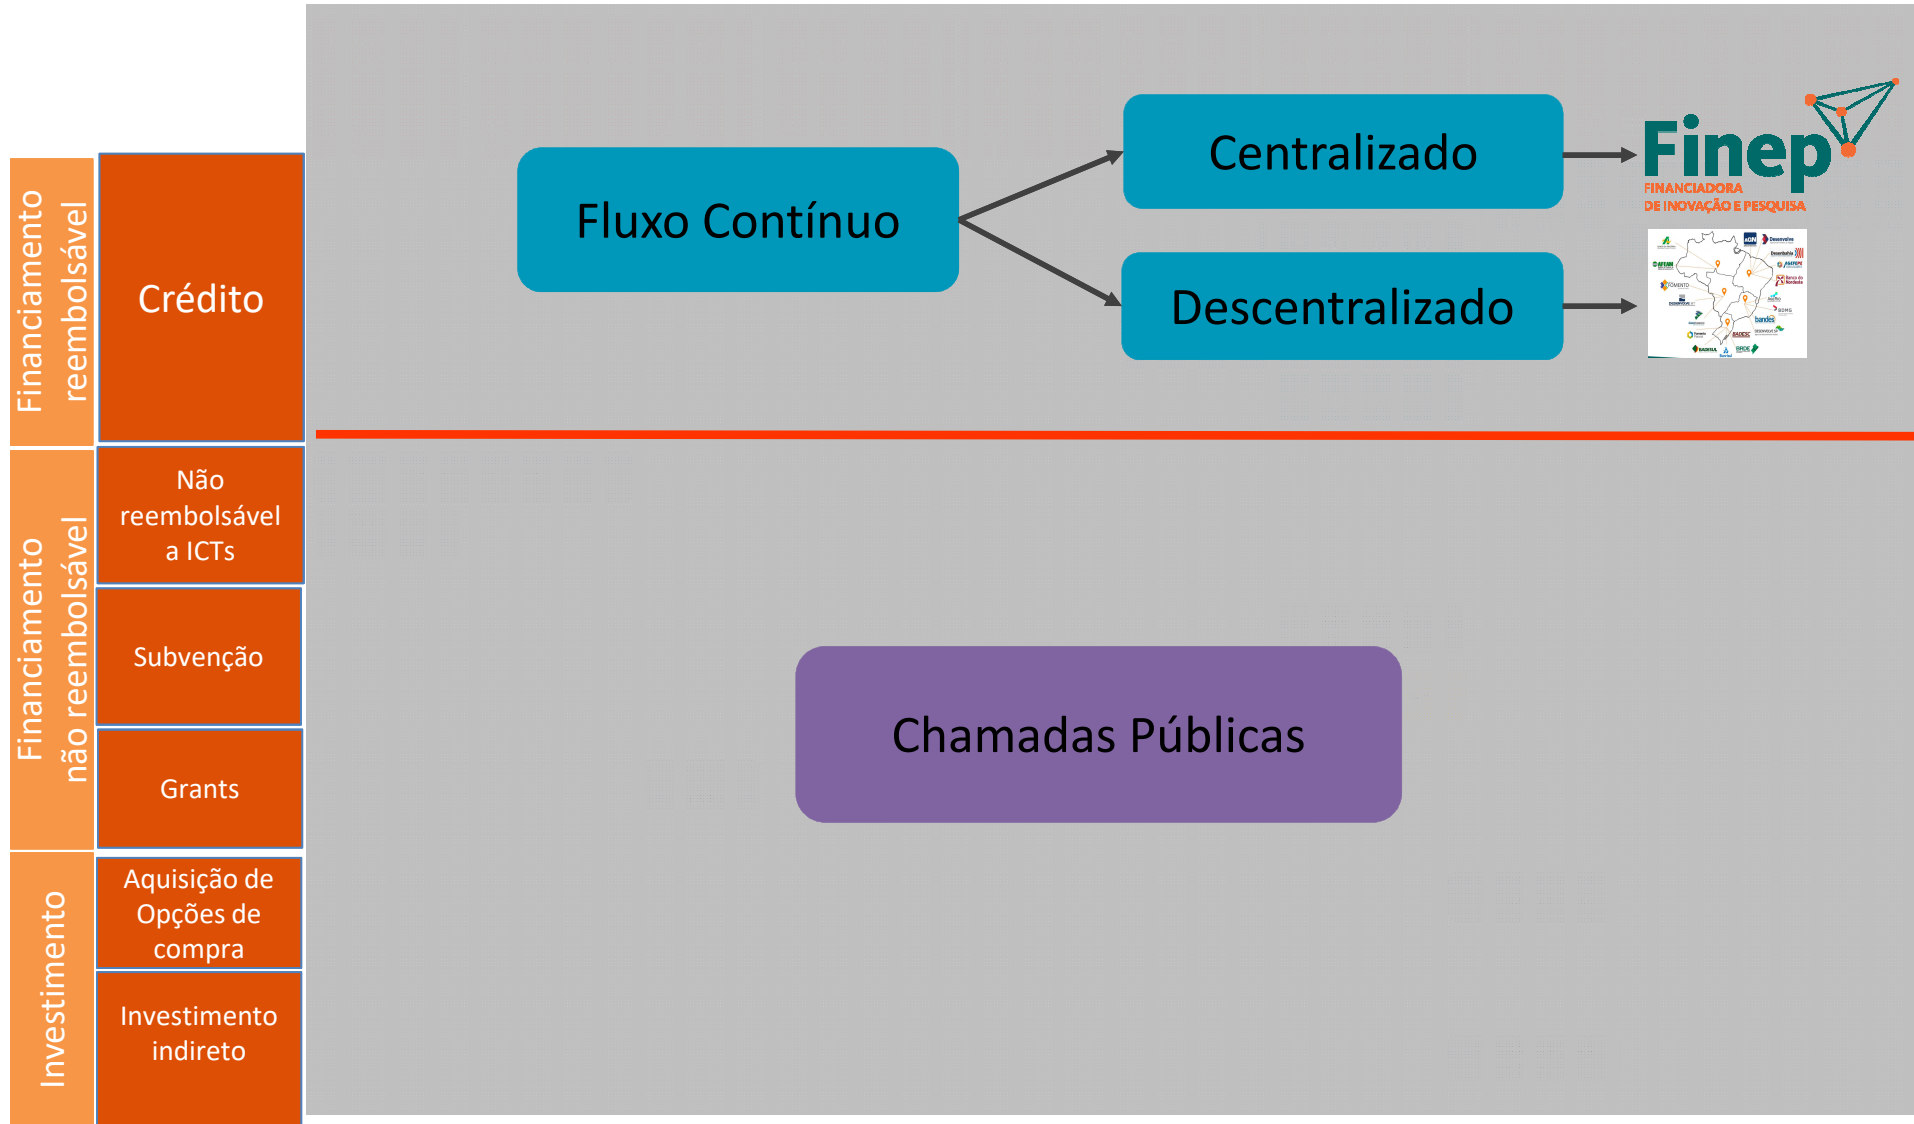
Financiamento reembolsável

Crédito

Financiamento não reembolsável

Não reembolsável a ICTs

Subvenção

Grants

Investimento

Aquisição de Opções de compra

Investimento indireto

Fluxo Contínuo

Centralizado

Descentralizado

Finep
FINANCIADORA DE INOVAÇÃO E PESQUISA

Chamadas Públicas